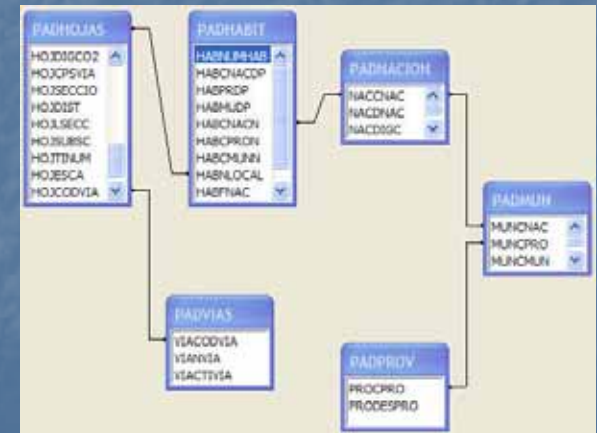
PADHOJAS
HOJDIGCO2
HOJCPSVIA
HOJSECCIO
HOJDIST
HOJLSECC
HOJSUBSC
HOJTINUM
HOJESCA
HOJCODVIA

PADHABIT
HABNUMHAB
HABCNACDP
HABPRDP
HABMUDP
HABCNACN
HABCPRON
HABCMUNN
HABNLOCAL
HABFNAC

PADNACION
NACCNAC
NACDNAC
NACDIGC

PADMUN
MUNCNAC
MUNCPRO
MUNCMUN

PADVIAS
VIACODVIA
VIANVIA
VIACTIVIA

PADPROV
PROCPRO
PRODESPRO